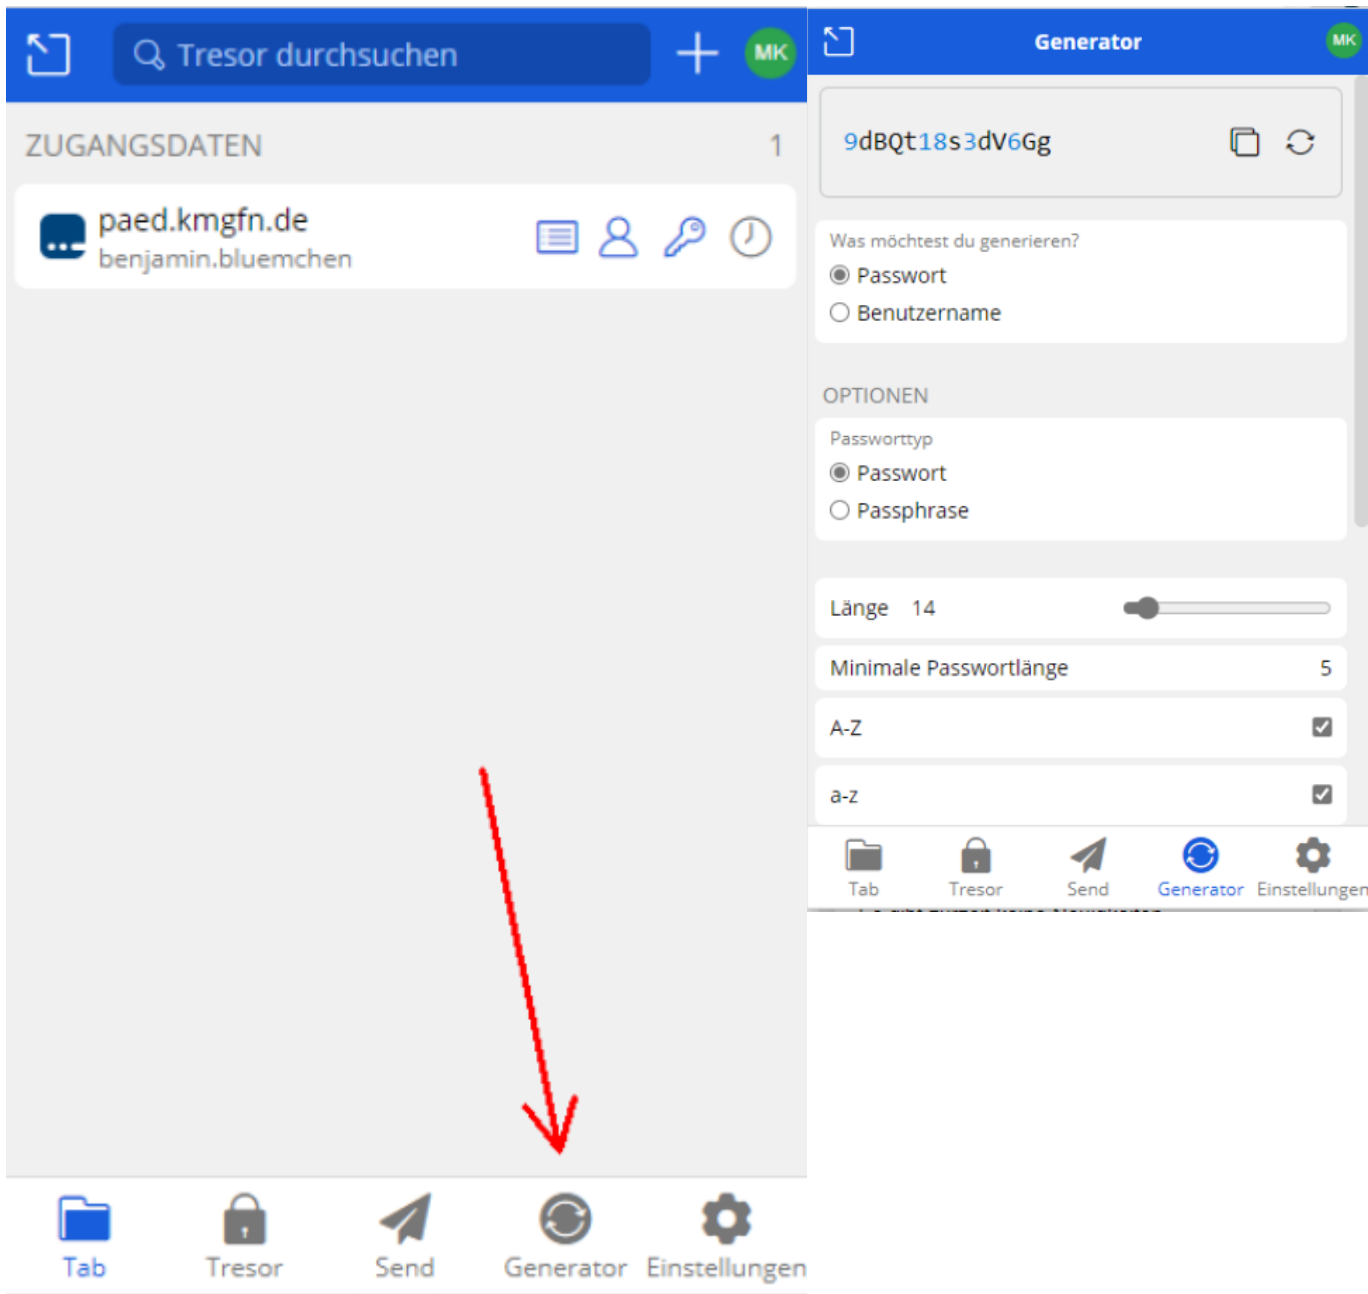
Tresor durchsuchen

MK

ZUGANGSDATEN 1

paed.kmgfn.de
benjamin.bluemchen

Tab Tresor Send Generator Einstellungen

Generator

MK

9dBQt18s3dV6Gg

Was möchtest du generieren?
Passwort
Benutzername

OPTIONEN

Passworttyp
Passwort
Passphrase

Länge 14

Minimale Passwortlänge 5

A-Z

a-z

Tab Tresor Send Generator Einstellungen